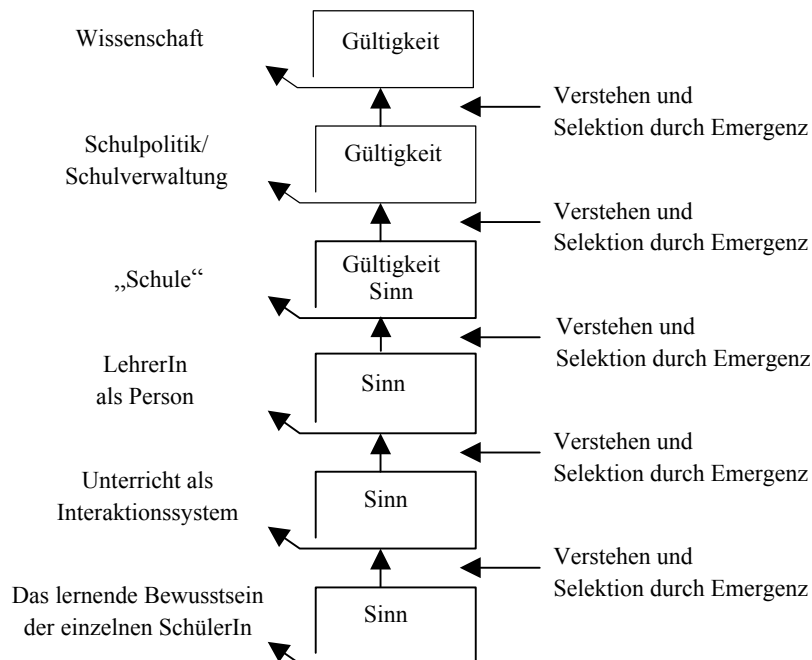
Wissenschaft

Gültigkeit

Verstehen und
Selektion durch Emergenz

Schulpolitik/
Schulverwaltung

Gültigkeit

Verstehen und
Selektion durch Emergenz

„Schule“

Gültigkeit
Sinn

Verstehen und
Selektion durch Emergenz

LehrerIn
als Person

Sinn

Verstehen und
Selektion durch Emergenz

Unterricht als
Interaktionssystem

Sinn

Verstehen und
Selektion durch Emergenz

Das lernende Bewusstsein
der einzelnen SchülerIn

Sinn